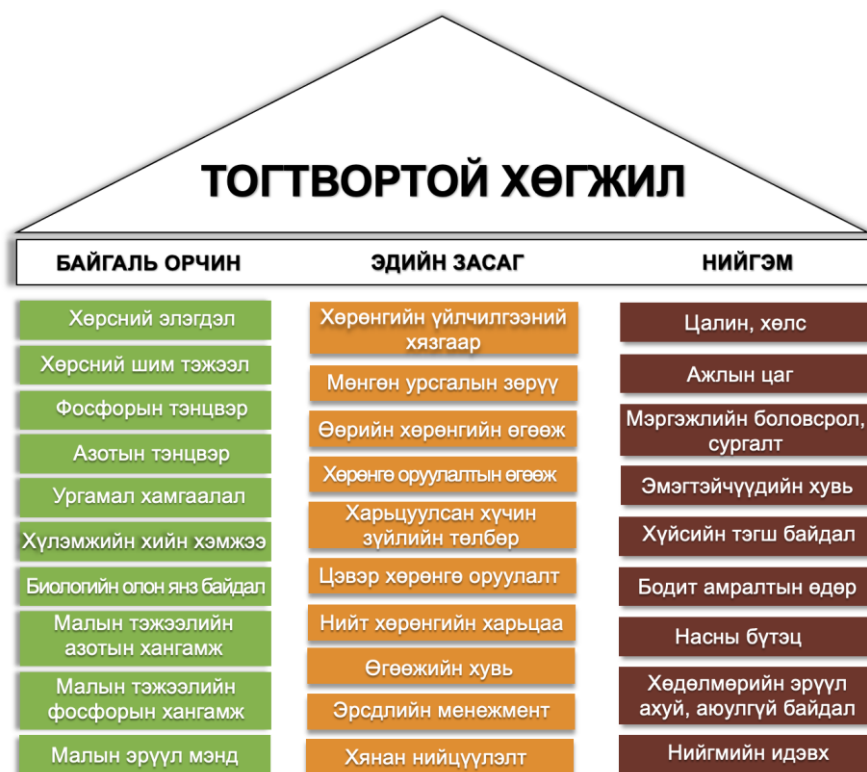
ТОГТВОРТОЙ ХӨГЖИЛ

БАЙГАЛЬ ОРЧИН

Хөрсний элэгдэл

Хөрсний шим тэжээл

Фосфорын тэнцвэр

Азотын тэнцвэр

Ургамал хамгаалал

Хүлэмжийн хийн хэмжээ

Биологийн олон янз байдал

Малын тэжээлийн азотын хангамж

Малын тэжээлийн фосфорын хангамж

Малын эрүүл мэнд

ЭДИЙН ЗАСАГ

Хөрөнгийн үйлчилгээний хязгаар

Мөнгөн урсгалын зөрүү

Өөрийн хөрөнгийн өгөөж

Хөрөнгө оруулалтын өгөөж

Харьцуулсан хүчин зүйлийн төлбөр

Цэвэр хөрөнгө оруулалт

Нийт хөрөнгийн харьцаа

Өгөөжийн хувь

Эрсдлийн менежмент

Хянан нийцүүлэлт

НИЙГЭМ

Цалин, хөлс

Ажлын цаг

Мэргэжлийн боловсрол, сургалт

Эмэгтэйчүүдийн хувь

Хүйсийн тэгш байдал

Бодит амралтын өдөр

Насны бүтэц

Хөдөлмөрийн эрүүл ахуй, аюулгүй байдал

Нийгмийн идэвх